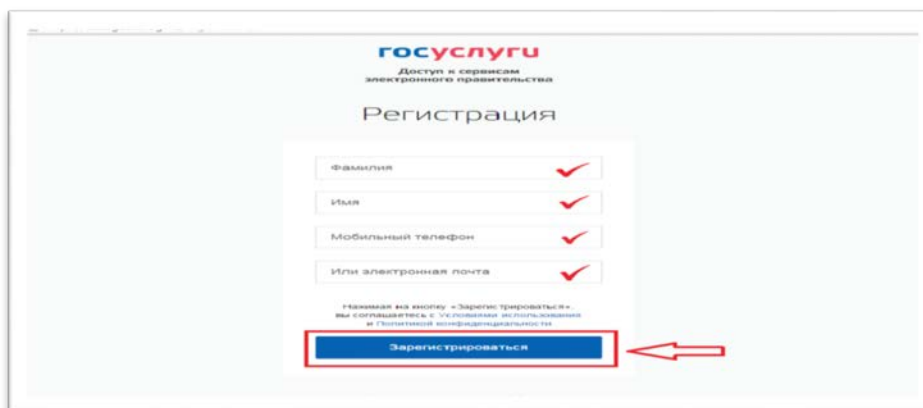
госуслуги

Доступ к сервисам электронного правительства

Регистрация

Фамилия

Имя

Мобильный телефон

Или электронная почта

Нажимая на кнопку «Зарегистрироваться», вы соглашаетесь с Условиями использования и Политикой конфиденциальности

Зарегистрироваться